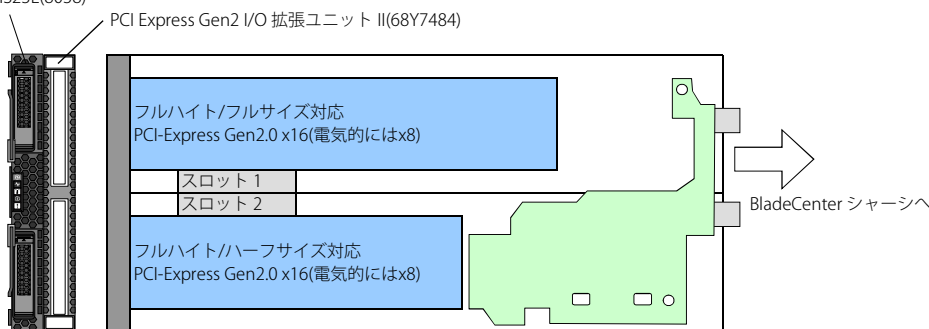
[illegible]323E(8038)

PCI Express Gen2 I/O 拡張ユニット II(68Y7484)

フルハイト/フルサイズ対応
PCI-Express Gen2.0 x16(電気的にはx8)

スロット 1

スロット 2

BladeCenter シャーシへ

フルハイト/ハーフサイズ対応
PCI-Express Gen2.0 x16(電気的にはx8)